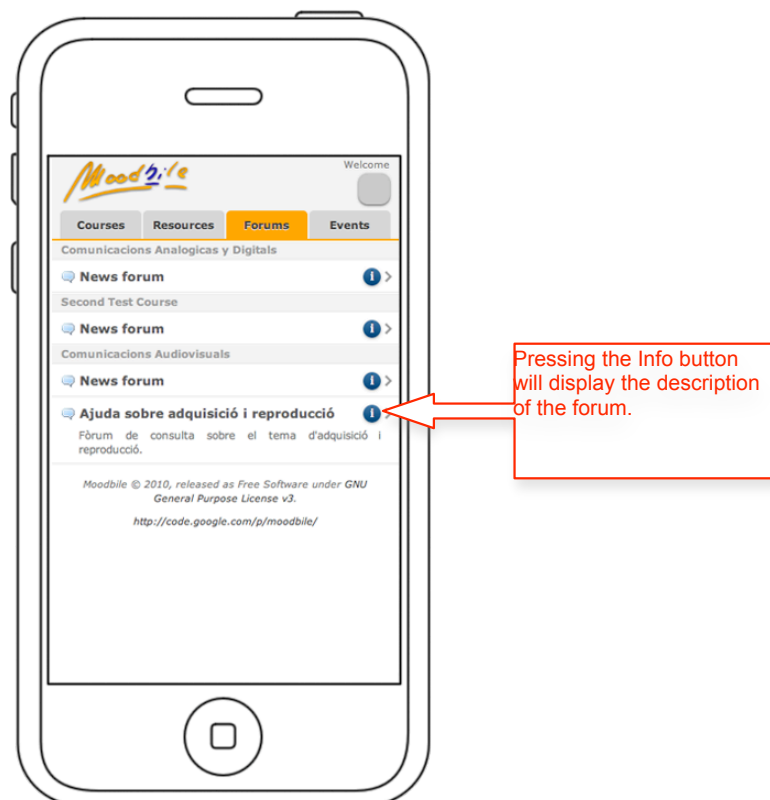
Moodbile

Welcome

Courses Resources Forums Events

Comunicacions Analogicas y Digitals

News forum

Second Test Course

News forum

Comunicacions Audiovisuals

News forum

Ajuda sobre adquisició i reproducció

Fòrum de consulta sobre el tema d'adquisició i reproducció.

Moodbile © 2010, released as Free Software under GNU General Purpose License v3.

http://code.google.com/p/moodbile/

Pressing the Info button will display the description of the forum.